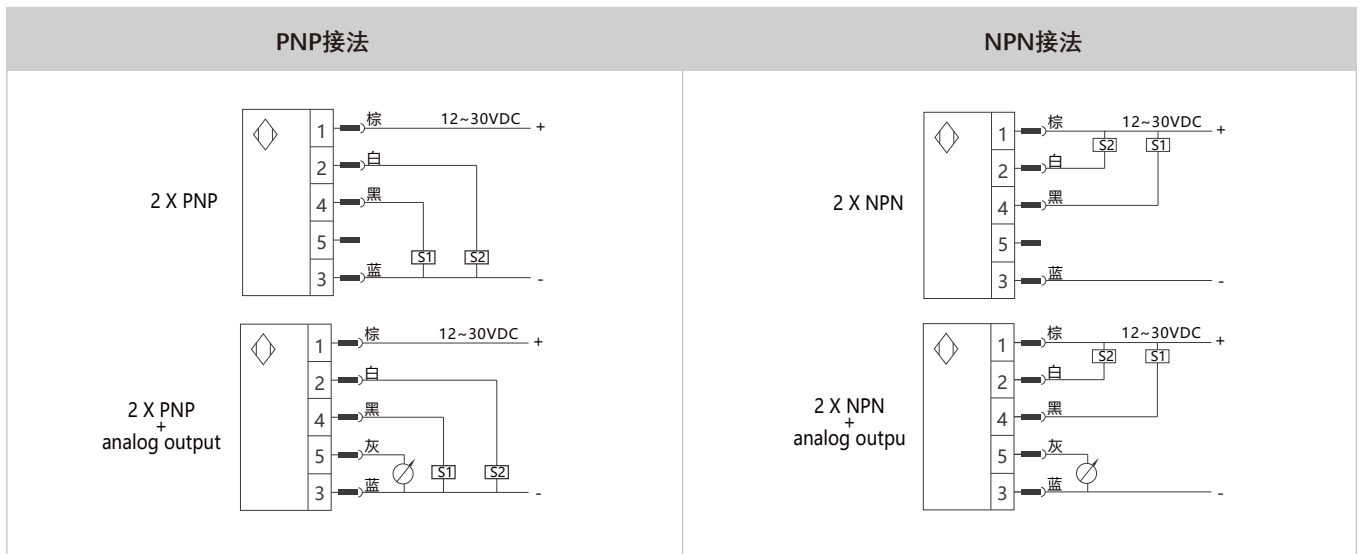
| PNP接法 | NPN接法 |
|---|---|
| 2 X PNP<br>1 棕 12~30VDC +<br>2 白<br>4 黑<br>5<br>3 蓝 -<br>S1 S2 | 2 X NPN<br>1 棕 12~30VDC +<br>S2 S1<br>2 白<br>4 黑<br>5<br>3 蓝 - |
| 2 X PNP + analog output<br>1 棕 12~30VDC +<br>2 白<br>4 黑<br>5 灰<br>3 蓝 -<br>S1 S2 | 2 X NPN + analog outpu<br>1 棕 12~30VDC +<br>S2 S1<br>2 白<br>4 黑<br>5 灰<br>3 蓝 - |